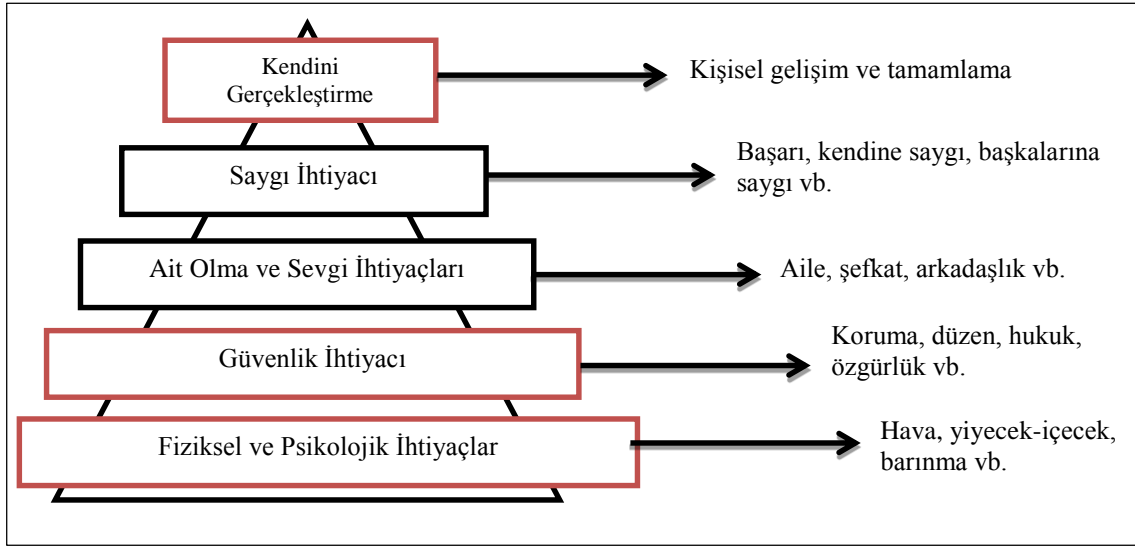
Kendini Gerçekleştirme

Kişisel gelişim ve tamamlama

Saygı İhtiyacı

Başarı, kendine saygı, başkalarına saygı vb.

Ait Olma ve Sevgi İhtiyaçları

Aile, şefkat, arkadaşlık vb.

Güvenlik İhtiyacı

Koruma, düzen, hukuk, özgürlük vb.

Fiziksel ve Psikolojik İhtiyaçlar

Hava, yiyecek-içecek, barınma vb.